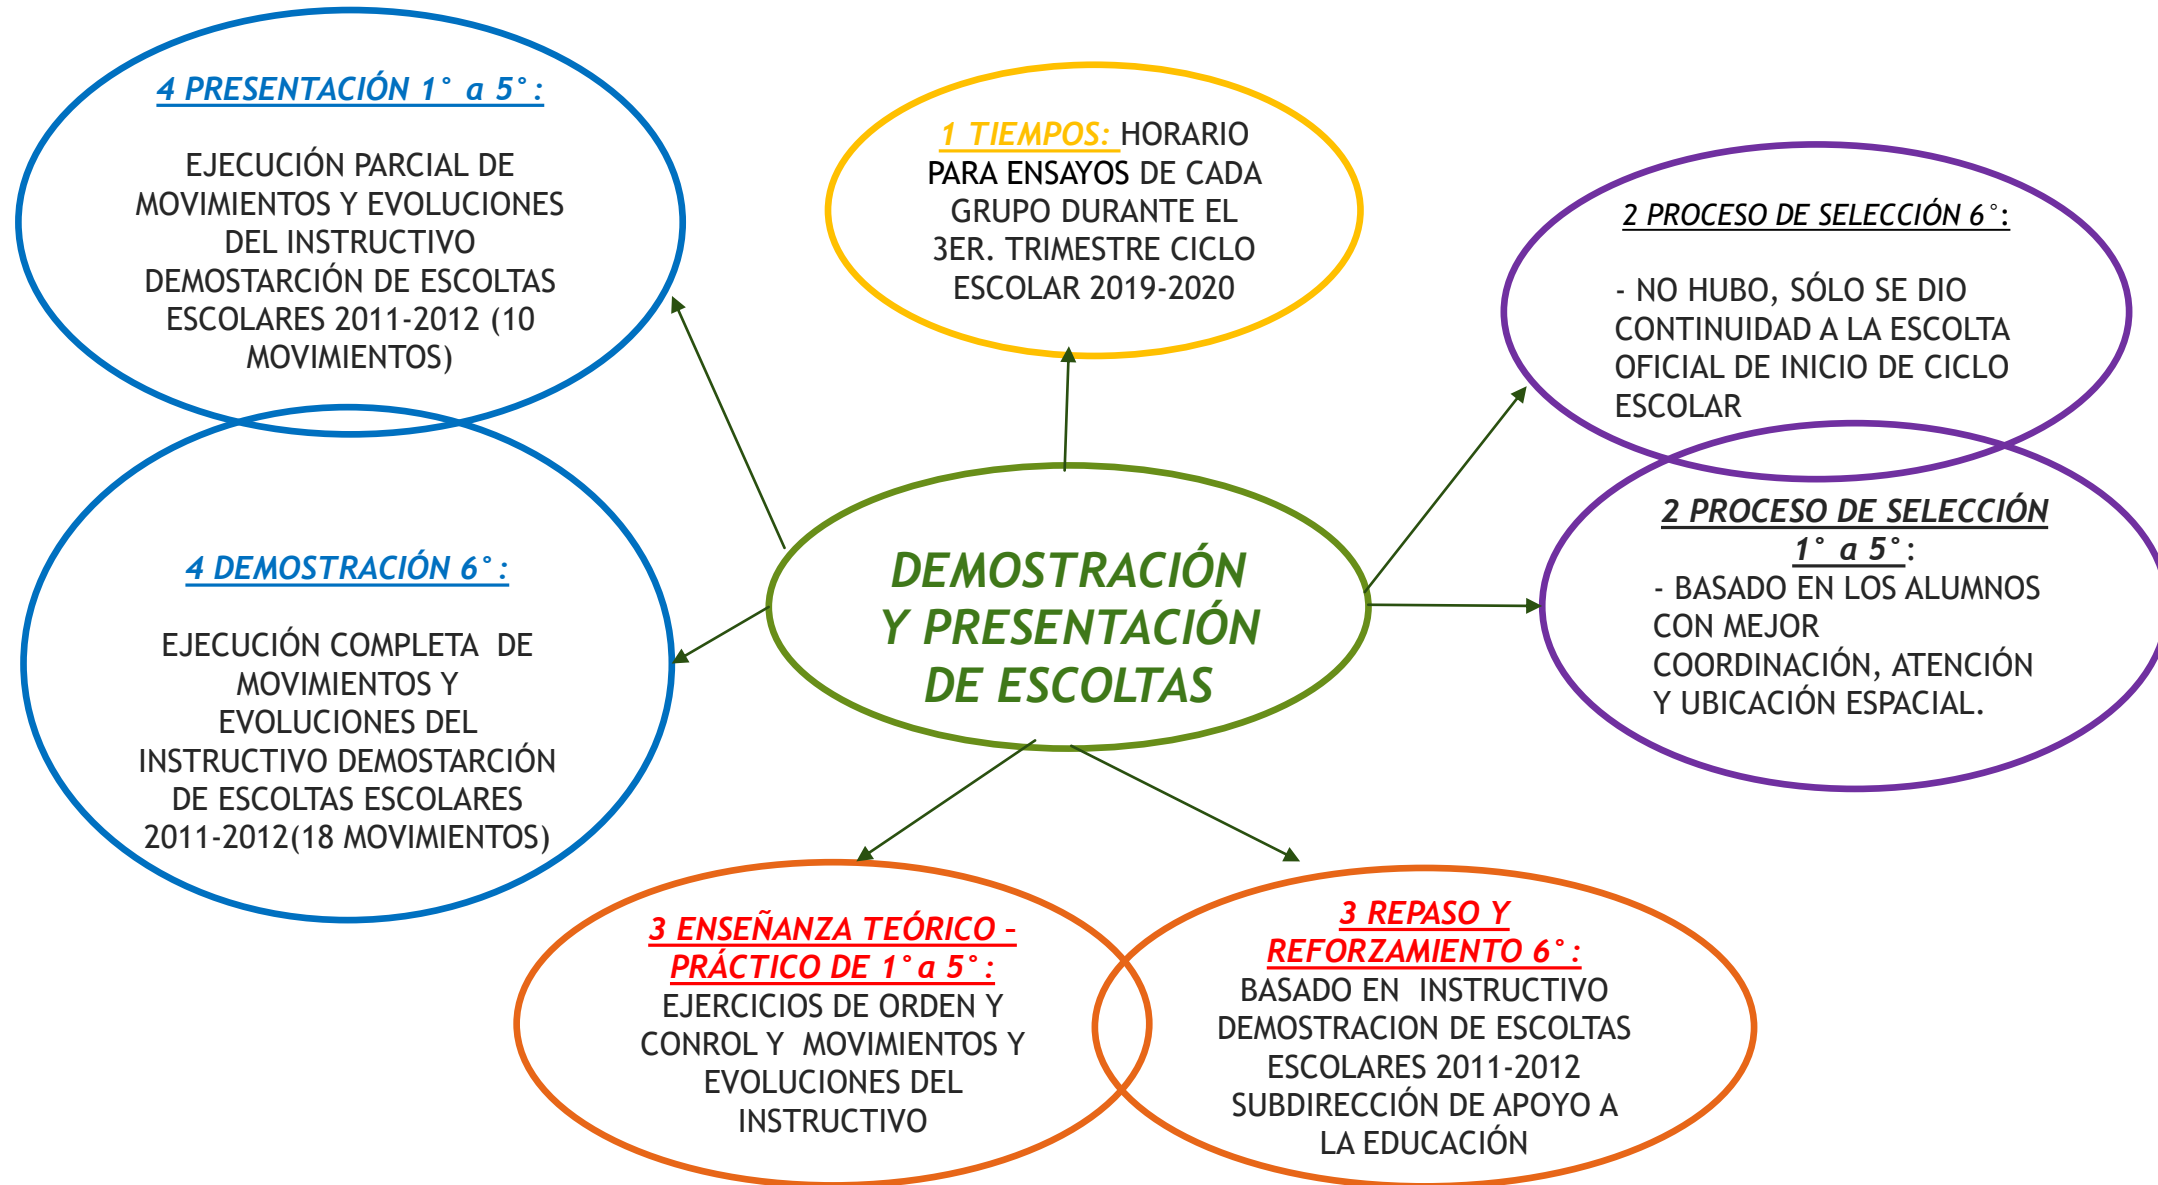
4 PRESENTACIÓN 1° a 5° :

EJECUCIÓN PARCIAL DE MOVIMIENTOS Y EVOLUCIONES DEL INSTRUCTIVO DEMOSTARCIÓN DE ESCOLTAS ESCOLARES 2011-2012 (10 MOVIMIENTOS)

1 TIEMPOS: HORARIO PARA ENSAYOS DE CADA GRUPO DURANTE EL 3ER. TRIMESTRE CICLO ESCOLAR 2019-2020

2 PROCESO DE SELECCIÓN 6°:

- NO HUBO, SÓLO SE DIO CONTINUIDAD A LA ESCOLTA OFICIAL DE INICIO DE CICLO ESCOLAR

4 DEMOSTRACIÓN 6° :

EJECUCIÓN COMPLETA DE MOVIMIENTOS Y EVOLUCIONES DEL INSTRUCTIVO DEMOSTARCIÓN DE ESCOLTAS ESCOLARES 2011-2012(18 MOVIMIENTOS)

DEMOSTRACIÓN Y PRESENTACIÓN DE ESCOLTAS

2 PROCESO DE SELECCIÓN 1° a 5°:
- BASADO EN LOS ALUMNOS CON MEJOR COORDINACIÓN, ATENCIÓN Y UBICACIÓN ESPACIAL.

3 ENSEÑANZA TEÓRICO - PRÁCTICO DE 1° a 5° :
EJERCICIOS DE ORDEN Y CONROL Y MOVIMIENTOS Y EVOLUCIONES DEL INSTRUCTIVO

3 REPASO Y REFORZAMIENTO 6° :
BASADO EN INSTRUCTIVO DEMOSTRACION DE ESCOLTAS ESCOLARES 2011-2012 SUBDIRECCIÓN DE APOYO A LA EDUCACIÓN